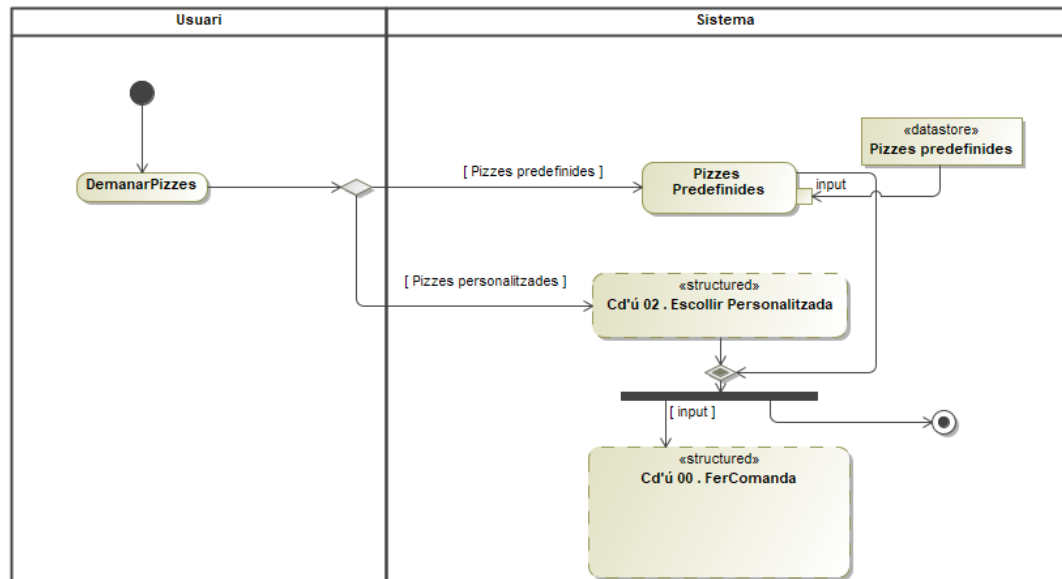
Usuari

Sistema

DemanarPizzes

[ Pizzes predefinides ]

Pizzes Predefinides

input

«datastore»
Pizzes predefinides

[ Pizzes personalitzades ]

«structured»
Cd'ú 02 . Escollir Personalitzada

[ input ]

«structured»
Cd'ú 00 . FerComanda